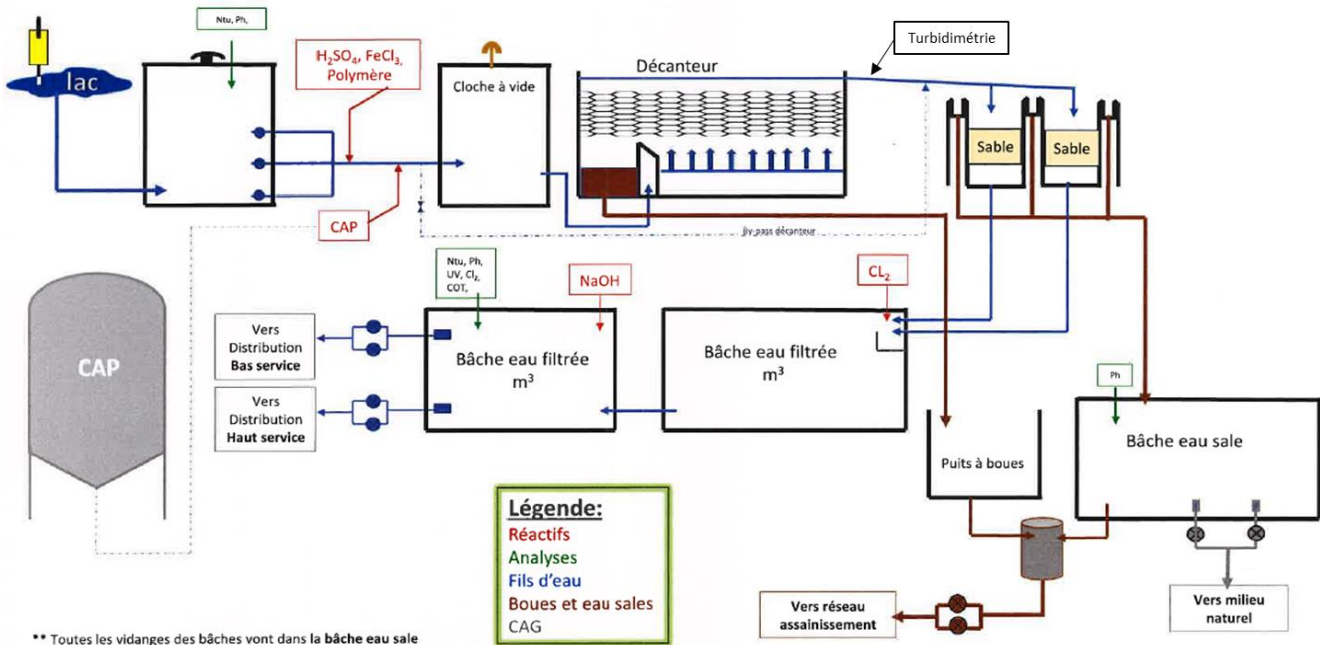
lac

Ntu, Ph,

$H_2SO_4$, $FeCl_3$, Polymère

Cloche à vide

Décanteur

Turbidimétrie

Sable

Sable

CAP

By-pass décanteur

CAP

Ntu, Ph, UV, $Cl_2$, COT,

NaOH

$CL_2$

Vers Distribution **Bas service**

Vers Distribution **Haut service**

Bâche eau filtrée $m^3$

Bâche eau filtrée $m^3$

Ph

Bâche eau sale

Puits à boues

**Légende:**
Réactifs
Analyses
Fils d'eau
Boues et eau sales
CAG

Vers réseau assainissement

Vers milieu naturel

** Toutes les vidanges des bâches vont dans **la bâche eau sale**